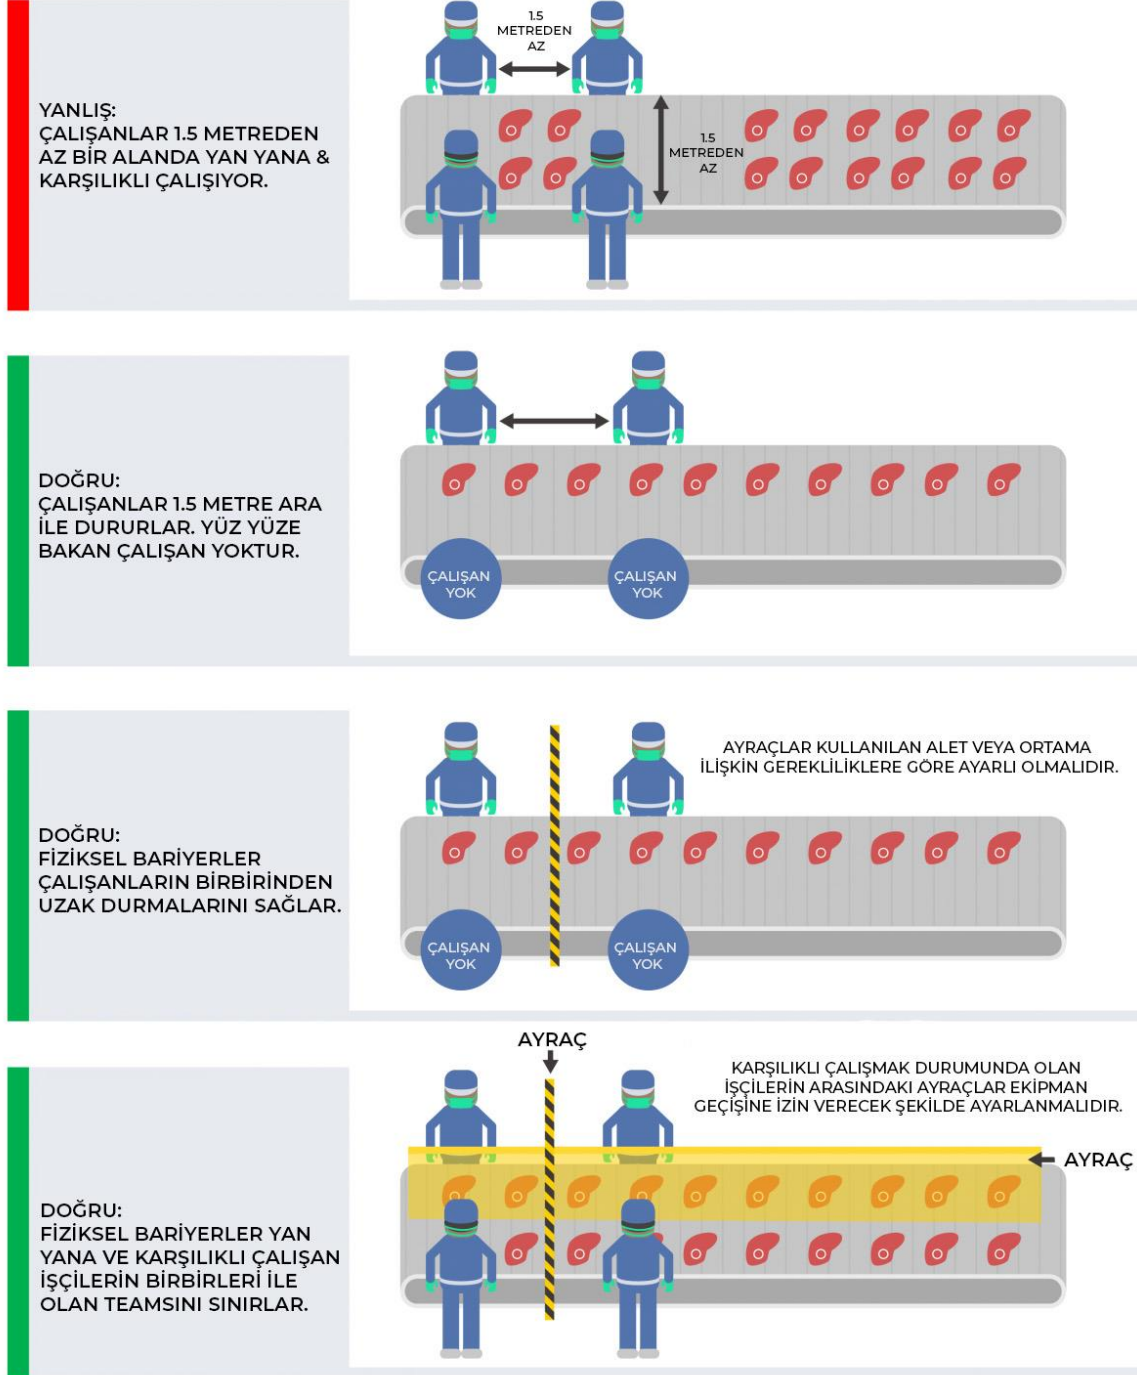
YANLIŞ:
ÇALIŞANLAR 1.5 METREDEN AZ BİR ALANDA YAN YANA & KARŞILIKLI ÇALIŞIYOR.

1.5 METREDEN AZ

1.5 METREDEN AZ

DOĞRU:
ÇALIŞANLAR 1.5 METRE ARA İLE DURURLAR. YÜZ YÜZE BAKAN ÇALIŞAN YOKTUR.

ÇALIŞAN YOK

ÇALIŞAN YOK

DOĞRU:
FİZİKSEL BARİYERLER ÇALIŞANLARIN BİRBİRİNDEN UZAK DURMALARINI SAĞLAR.

AYRAÇLAR KULLANILAN ALET VEYA ORTAMA İLİŞKİN GEREKLİLİKLERE GÖRE AYARLI OLMALIDIR.

ÇALIŞAN YOK

ÇALIŞAN YOK

DOĞRU:
FİZİKSEL BARİYERLER YAN YANA VE KARŞILIKLI ÇALIŞAN İŞÇİLERİN BİRBİRLERİ İLE OLAN TEAMSINI SINIRLAR.

AYRAÇ

KARŞILIKLI ÇALIŞMAK DURUMUNDA OLAN İŞÇİLERİN ARASINDAKI AYRAÇLAR EKİPMAN GEÇİŞİNE İZİN VERECEK ŞEKİLDE AYARLANMALIDIR.

AYRAÇ